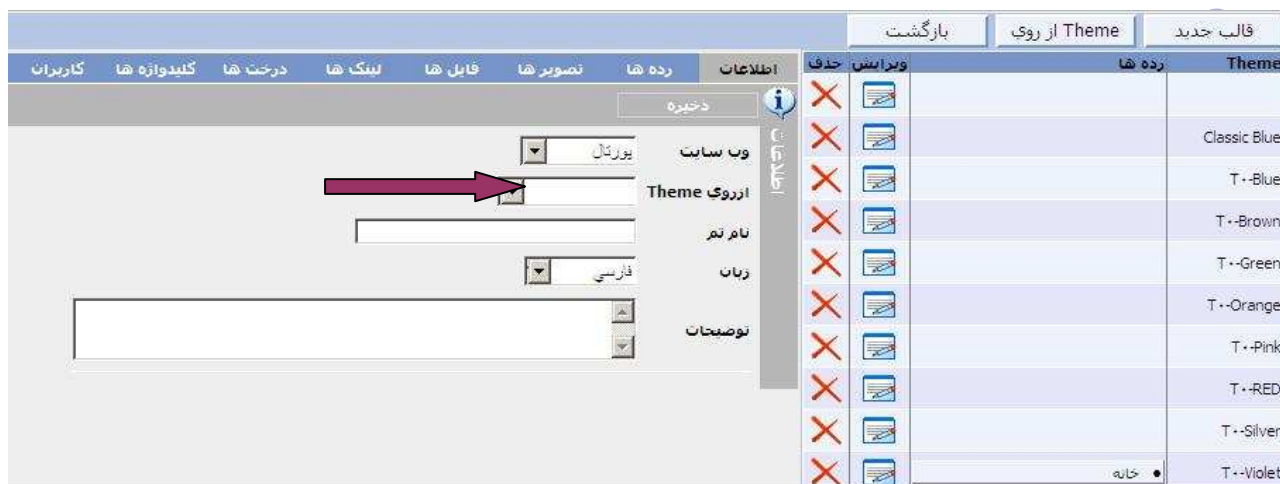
قالب جديد | Theme از روي | بازگشت

| Theme | رده ها | ويرايش | حذف |
|---|---|---|---|
| | | | |
| Classic Blue | | | |
| T۰۰Blue | | | |
| T۰۰Brown | | | |
| T۰۰Green | | | |
| T۰۰Orange | | | |
| T۰۰Pink | | | |
| T۰۰RED | | | |
| T۰۰Silver | | | |
| T۰۰Violet | خانه | | |

اطلاعات | رده ها | تصوير ها | فايل ها | لينک ها | درخت ها | کليدواژه ها | کاربران

ذخيره

اطلاعات

وب سايت پورتال

ازروي Theme

نام تم

زبان فارسي

توضيحات